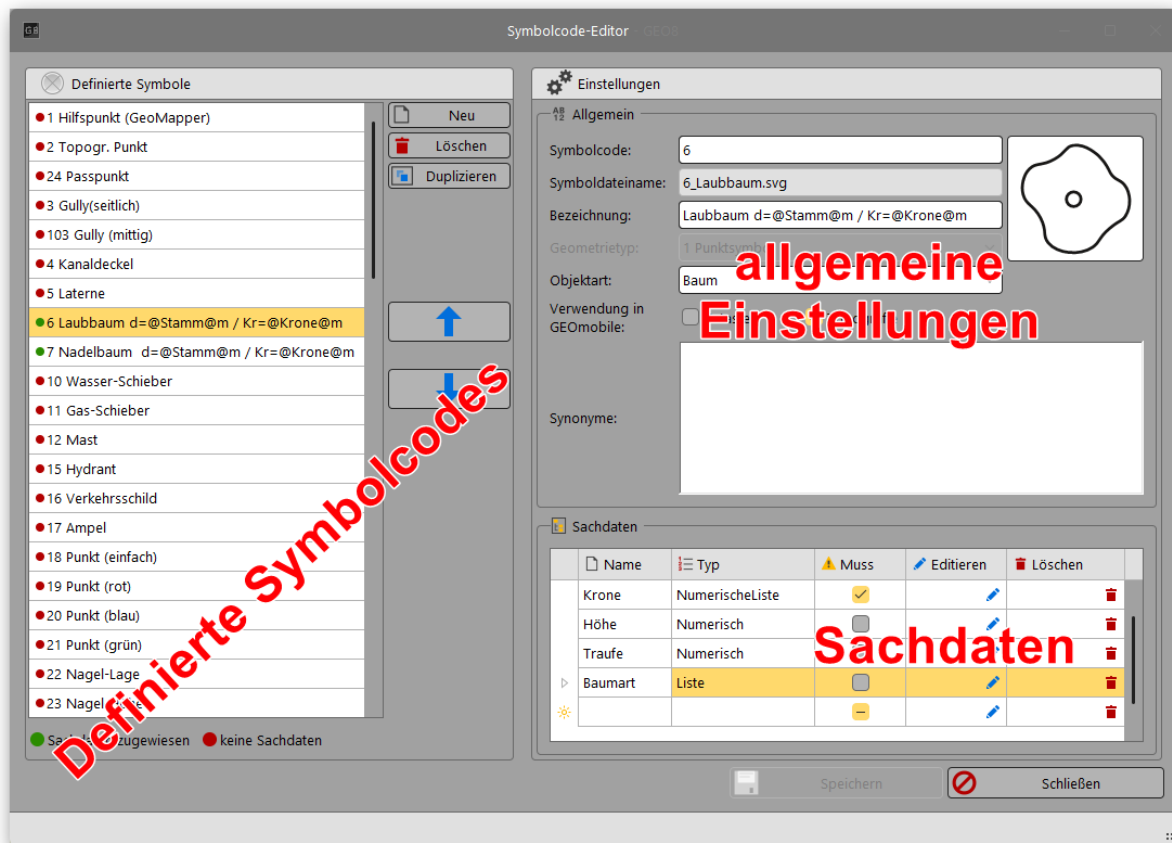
Symbolcode-Editor - GEO8

Definierte Symbole

1 Hilfspunkt (GeoMapper)
2 Topogr. Punkt
24 Passpunkt
3 Gully(seitlich)
103 Gully (mittig)
4 Kanaldeckel
5 Laterne
6 Laubbaum d=@Stamm@m / Kr=@Krone@m
7 Nadelbaum d=@Stamm@m / Kr=@Krone@m
10 Wasser-Schieber
11 Gas-Schieber
12 Mast
15 Hydrant
16 Verkehrsschild
17 Ampel
18 Punkt (einfach)
19 Punkt (rot)
20 Punkt (blau)
21 Punkt (grün)
22 Nagel-Lage
23 Nagel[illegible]

Neu
Löschen
Duplizieren

Sa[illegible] zugewiesen keine Sachdaten

Definierte Symbolcodes

Einstellungen

Allgemein

Symbolcode: 6
Symboldateiname: 6_Laubbaum.svg
Bezeichnung: Laubbaum d=@Stamm@m / Kr=@Krone@m
Geometrietyp: 1 Punktsymb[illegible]
Objektart: Baum
Verwendung in GEOmobile:
Synonyme:

allgemeine Einstellungen

Sachdaten

| | Name | Typ | Muss | Editieren | Löschen |
|---|---|---|---|---|---|
| | Krone | NumerischeListe | | | |
| | Höhe | Numerisch | | | |
| | Traufe | Numerisch | | | |
| | Baumart | Liste | | | |
| | | | | | |

Sachdaten

Speichern
Schließen